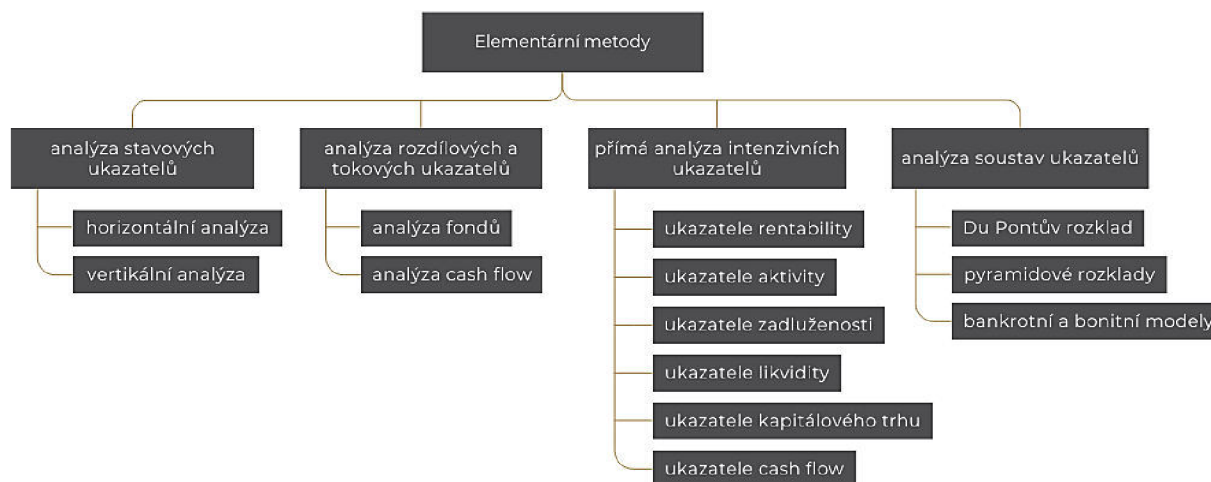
Elementární metody

analýza stavových ukazatelů

horizontální analýza

vertikální analýza

analýza rozdílových a tokových ukazatelů

analýza fondů

analýza cash flow

přímá analýza intenzivních ukazatelů

ukazatele rentability

ukazatele aktivity

ukazatele zadluženosti

ukazatele likvidity

ukazatele kapitálového trhu

ukazatele cash flow

analýza soustav ukazatelů

Du Pontův rozklad

pyramidové rozklady

bankrotní a bonitní modely